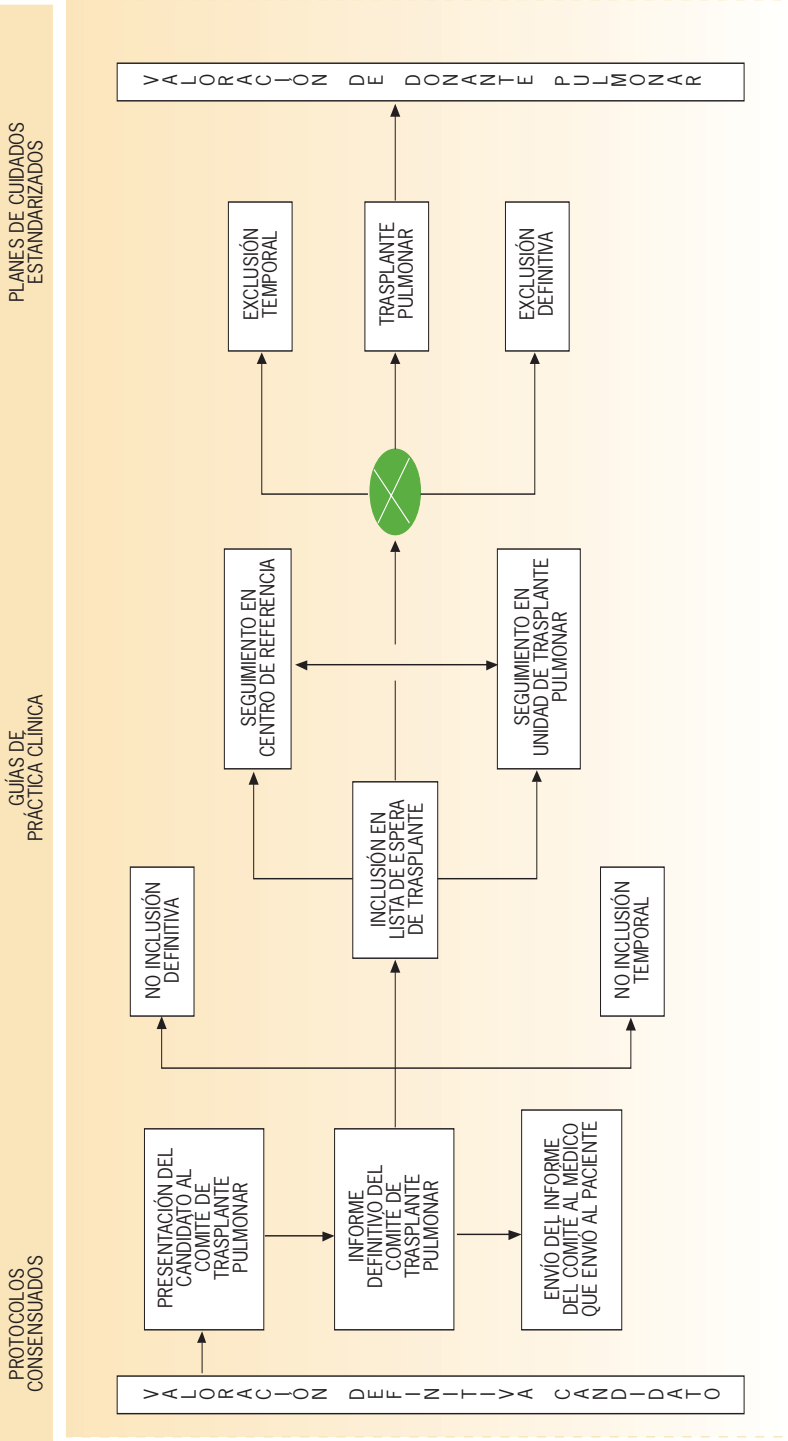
PROTOCOLOS CONSENSUADOS

GUÍAS DE PRÁCTICA CLÍNICA

PLANES DE CUIDADOS ESTANDARIZADOS

VALORACIÓN DEFINITIVA CANDIDATO

PRESENTACIÓN DEL CANDIDATO AL COMITÉ DE TRASPLANTE PULMONAR

INFORME DEFINITIVO DEL COMITÉ DE TRASPLANTE PULMONAR

ENVÍO DEL INFORME DEL COMITÉ AL MÉDICO QUE ENVIÓ AL PACIENTE

NO INCLUSIÓN DEFINITIVA

INCLUSIÓN EN LISTA DE ESPERA DE TRASPLANTE

NO INCLUSIÓN TEMPORAL

SEGUIMIENTO EN CENTRO DE REFERENCIA

SEGUIMIENTO EN UNIDAD DE TRASPLANTE PULMONAR

EXCLUSIÓN TEMPORAL

TRASPLANTE PULMONAR

EXCLUSIÓN DEFINITIVA

VALORACIÓN DE DONANTE PULMONAR